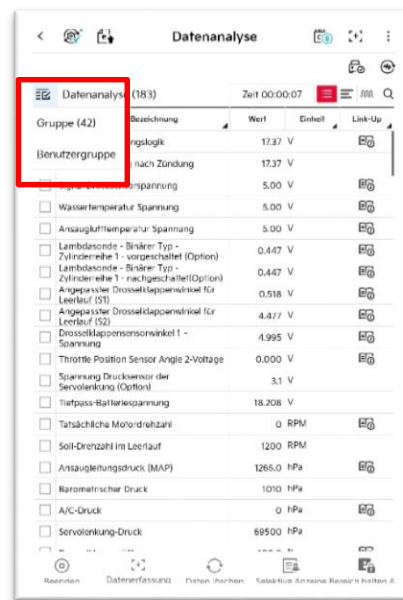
Datenanalyse

Datenanalyse (183)
Zeit 00:00:07

Gruppe (42)
Benutzergruppe

| | Bezeichnung | Wert | Einheit | Link-Up |
|---|---|---|---|---|
| | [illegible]ngslogik | 17.37 | V | |
| | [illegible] nach Zündung | 17.37 | V | |
| | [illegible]spannung | 5.00 | V | |
| | Wassertemperatur Spannung | 5.00 | V | |
| | Ansauglufttemperatur Spannung | 5.00 | V | |
| | Lambdasonde - Binärer Typ - Zylinderreihe 1 - vorgeschaltet (Option) | 0.447 | V | |
| | Lambdasonde - Binärer Typ - Zylinderreihe 1 - nachgeschaltet(Option) | 0.447 | V | |
| | Angepasster Drosselklappenswinkel für Leerlauf (S1) | 0.518 | V | |
| | Angepasster Drosselklappenswinkel für Leerlauf (S2) | 4.477 | V | |
| | Drosselklappensensorwinkel 1 - Spannung | 4.995 | V | |
| | Throttle Position Sensor Angle 2-Voltage | 0.000 | V | |
| | Spannung Drucksensor der Servolenkung (Option) | 3.1 | V | |
| | Tiefpass-Batteriespannung | 18.208 | V | |
| | Tatsächliche Motordrehzahl | 0 | RPM | |
| | Soll-Drehzahl im Leerlauf | 1200 | RPM | |
| | Ansaugleitungsdruck (MAP) | 1265.0 | hPa | |
| | Barometrischer Druck | 1010 | hPa | |
| | A/C-Druck | 0 | hPa | |
| | Servolenkung-Druck | 69500 | hPa | |

Beenden | Datenerfassung | Daten löschen | Selektive Anzeige | Bereich halten